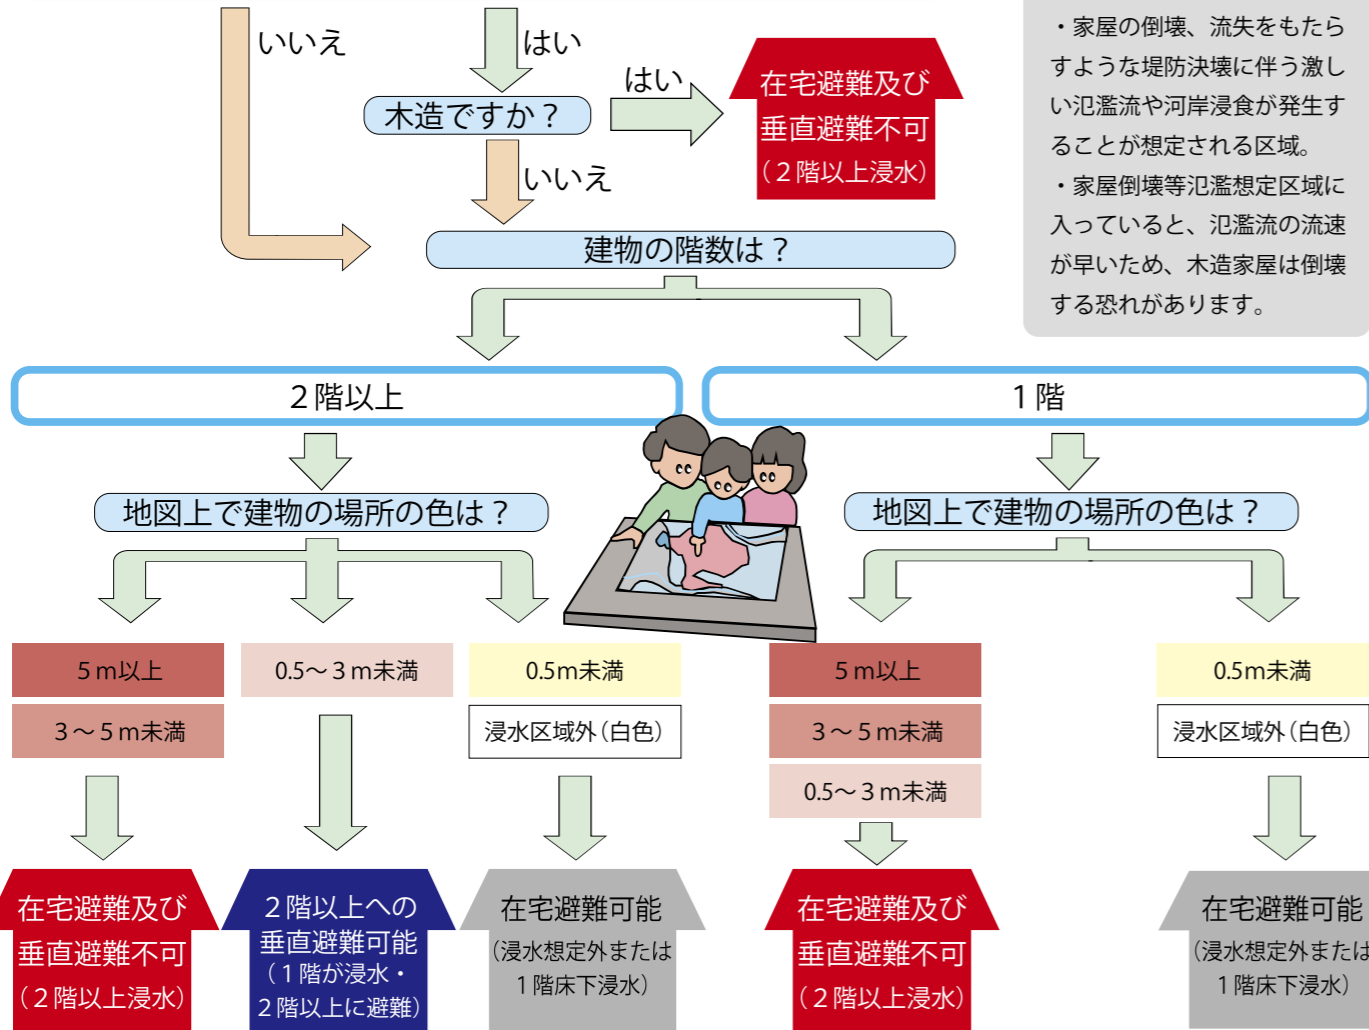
いいえ

はい

木造ですか？

はい

在宅避難及び垂直避難不可（２階以上浸水）

いいえ

・家屋の倒壊、流失をもたらすような堤防決壊に伴う激しい氾濫流や河岸浸食が発生することが想定される区域。
・家屋倒壊等氾濫想定区域に入っていると、氾濫流の流速が早いため、木造家屋は倒壊する恐れがあります。

建物の階数は？

２階以上

１階

地図上で建物の場所の色は？

地図上で建物の場所の色は？

５m以上

３～５m未満

0.5～３m未満

0.5m未満

浸水区域外（白色）

５m以上

３～５m未満

0.5～３m未満

0.5m未満

浸水区域外（白色）

在宅避難及び垂直避難不可（２階以上浸水）

２階以上への垂直避難可能（１階が浸水・２階以上に避難）

在宅避難可能（浸水想定外または１階床下浸水）

在宅避難及び垂直避難不可（２階以上浸水）

在宅避難可能（浸水想定外または１階床下浸水）